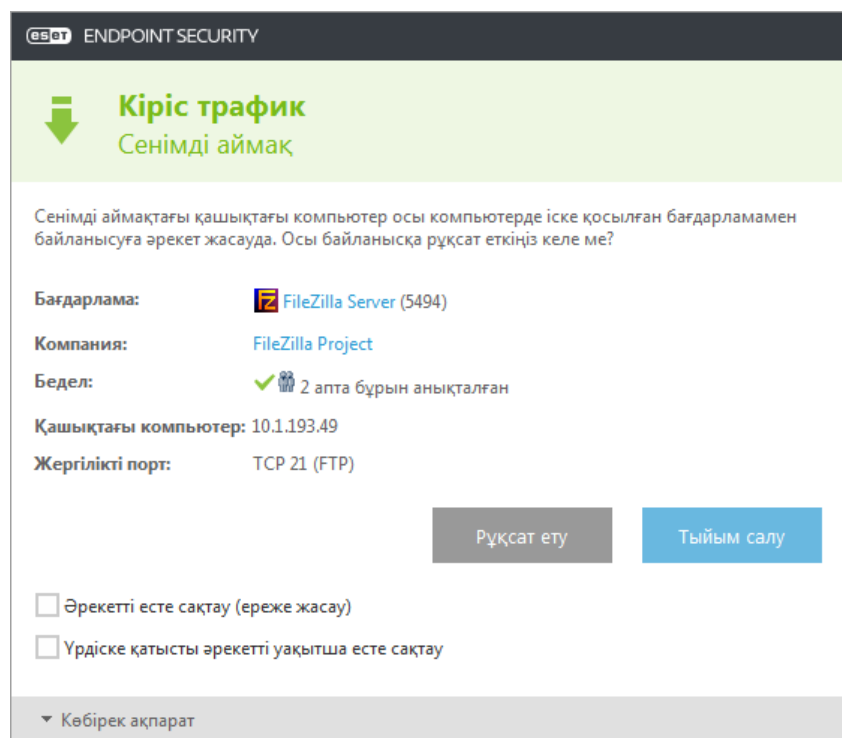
eset ENDPOINT SECURITY

Кіріс трафик
Сенімді аймақ

Сенімді аймақтағы қашықтағы компьютер осы компьютерде іске қосылған бағдарламамен байланысуға әрекет жасауда. Осы байланысқа рұқсат еткіңіз келе ме?

Бағдарлама: FileZilla Server (5494)

Компания: FileZilla Project

Бедел: 2 апта бұрын анықталған

Қашықтағы компьютер: 10.1.193.49

Жергілікті порт: TCP 21 (FTP)

Рұқсат ету

Тыйым салу

Әрекетті есте сақтау (ереже жасау)

Үрдіске қатысты әрекетті уақытша есте сақтау

Көбірек ақпарат